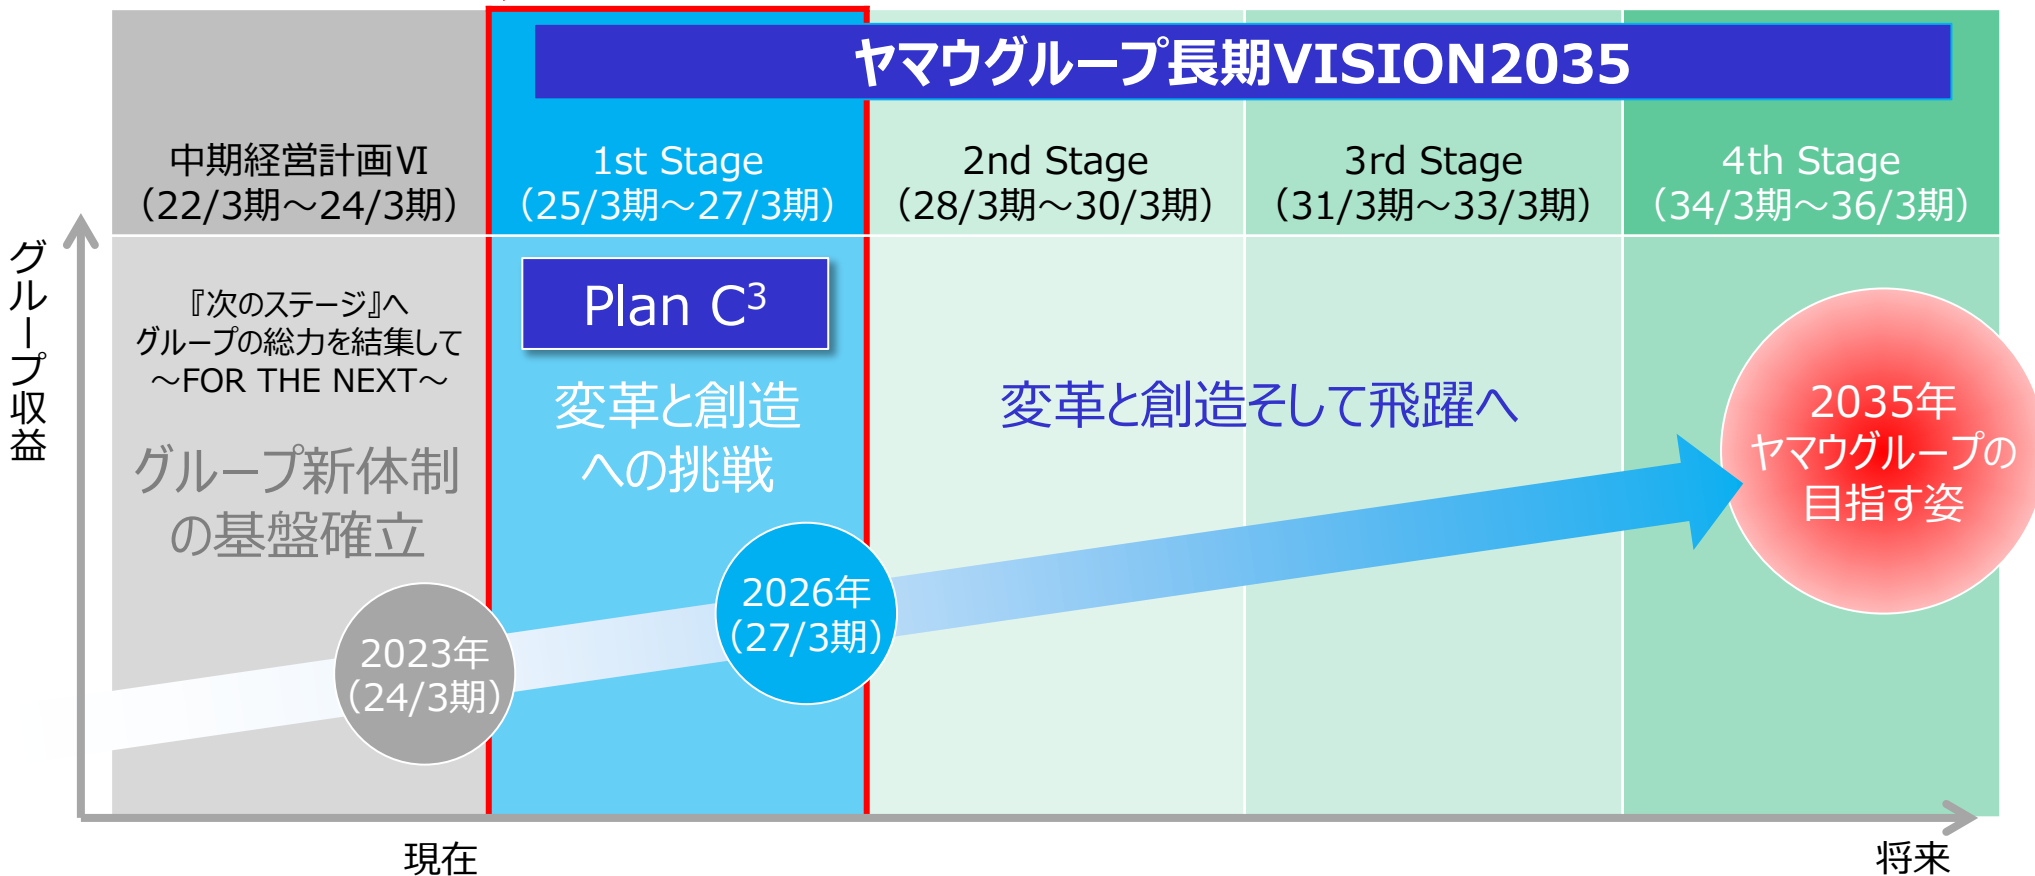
ヤマウグループ長期VISION2035

中期経営計画VI
(22/3期～24/3期)

1st Stage
(25/3期～27/3期)

2nd Stage
(28/3期～30/3期)

3rd Stage
(31/3期～33/3期)

4th Stage
(34/3期～36/3期)

グループ収益

『次のステージ』へ
グループの総力を結集して
～FOR THE NEXT～

グループ新体制の基盤確立

Plan $C^3$

変革と創造への挑戦

変革と創造そして飛躍へ

2035年
ヤマウグループの
目指す姿

2023年
(24/3期)

2026年
(27/3期)

現在

将来